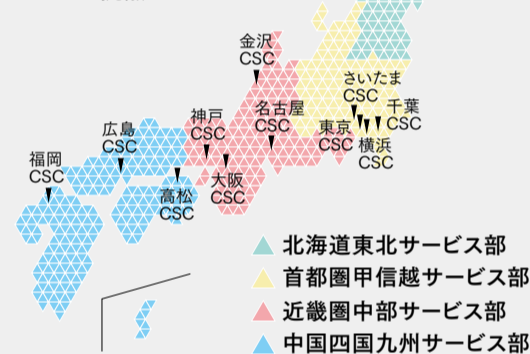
金沢
CSC

さいたま
CSC

千葉
CSC

広島
CSC

神戸
CSC

名古屋
CSC

東京
CSC

横浜
CSC

福岡
CSC

大阪
CSC

高松
CSC

北海道東北サービス部
首都圏甲信越サービス部
近畿圏中部サービス部
中国四国九州サービス部